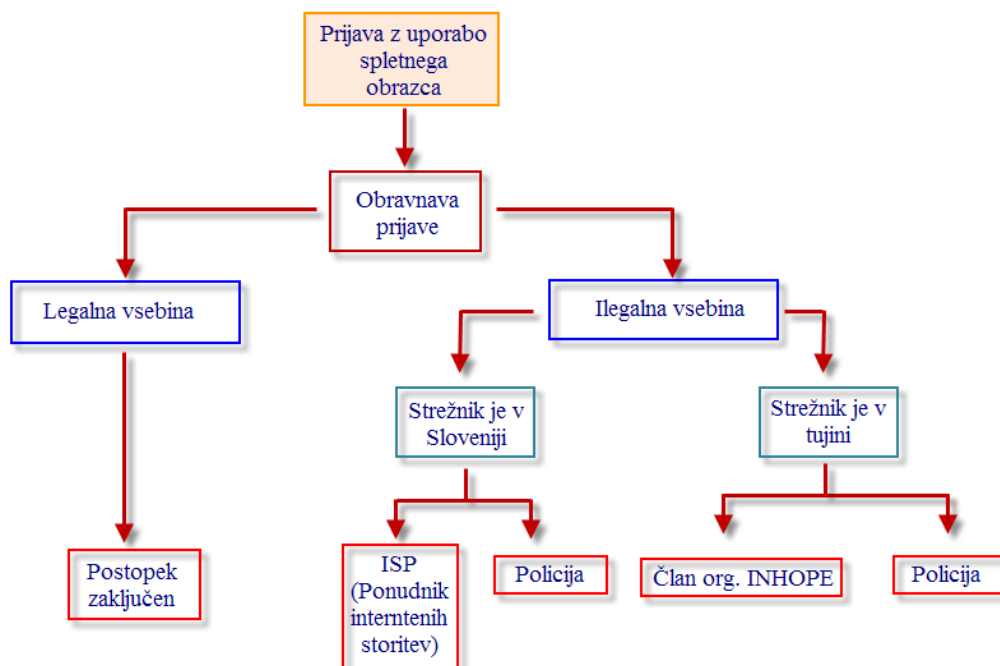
Prijava z uporabo spletnega obrazca

Obravnava prijave

Legalna vsebina

Ilegalna vsebina

Strežnik je v Sloveniji

Strežnik je v tujini

Postopek zaključen

ISP (Ponudnik interntenih storitev)

Policija

Član org. INHOPE

Policija